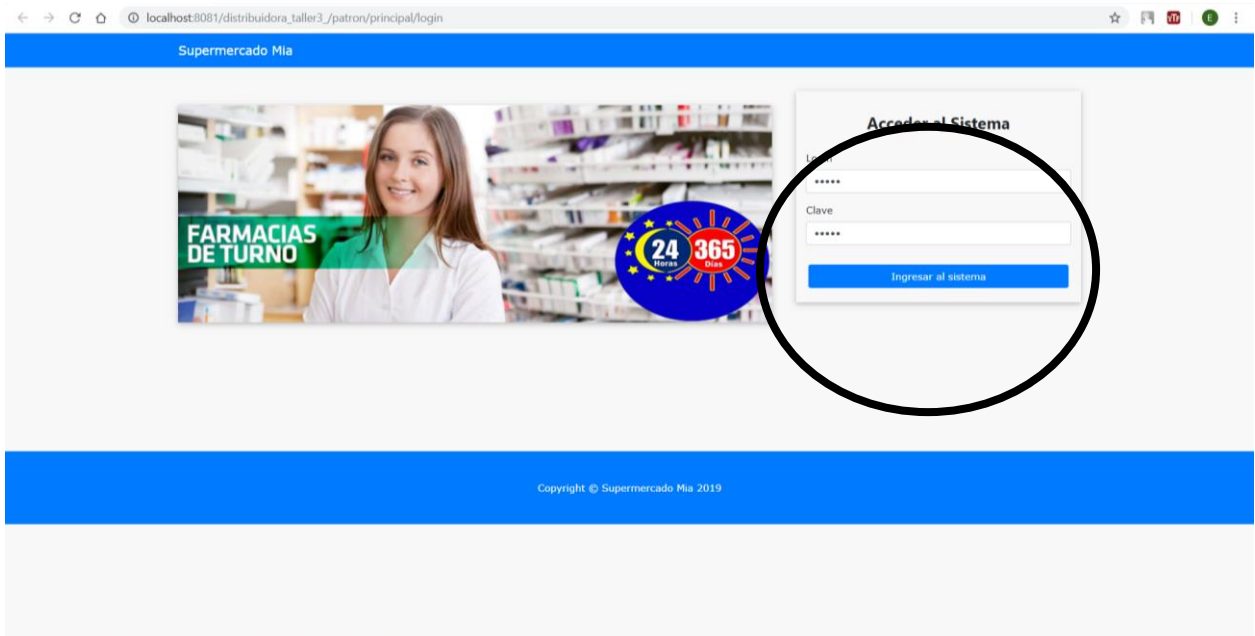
localhost:8081/distribuidora_taller3_/patron/principal/login

Supermercado Mia

FARMACIAS DE TURNO

24 Horas 365 Días

Acceder al Sistema

Login

•••••

Clave

•••••

Ingresar al sistema

Copyright © Supermercado Mia 2019